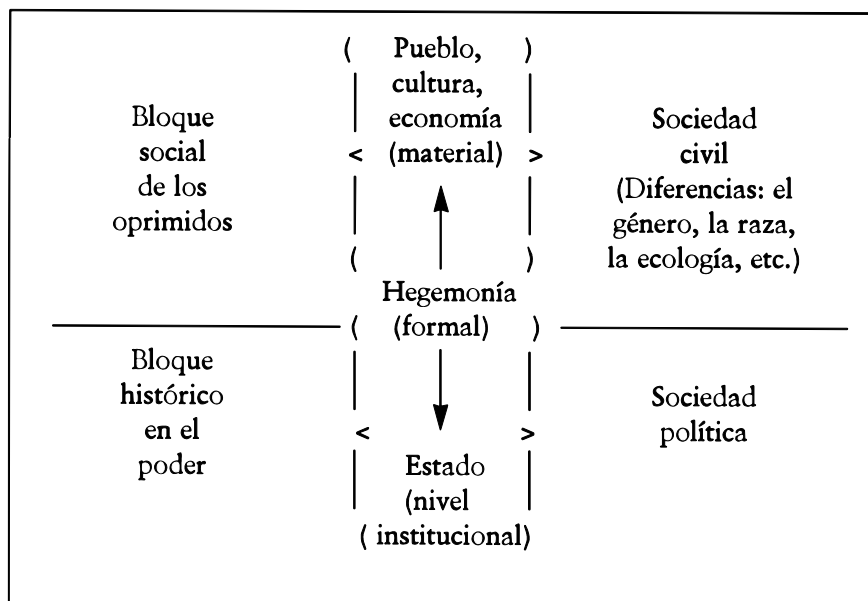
Pueblo, cultura, economía (material)

Bloque social de los oprimidos

Sociedad civil (Diferencias: el género, la raza, la ecología, etc.)

Hegemonía (formal)

Bloque histórico en el poder

Sociedad política

Estado (nivel (institucional)